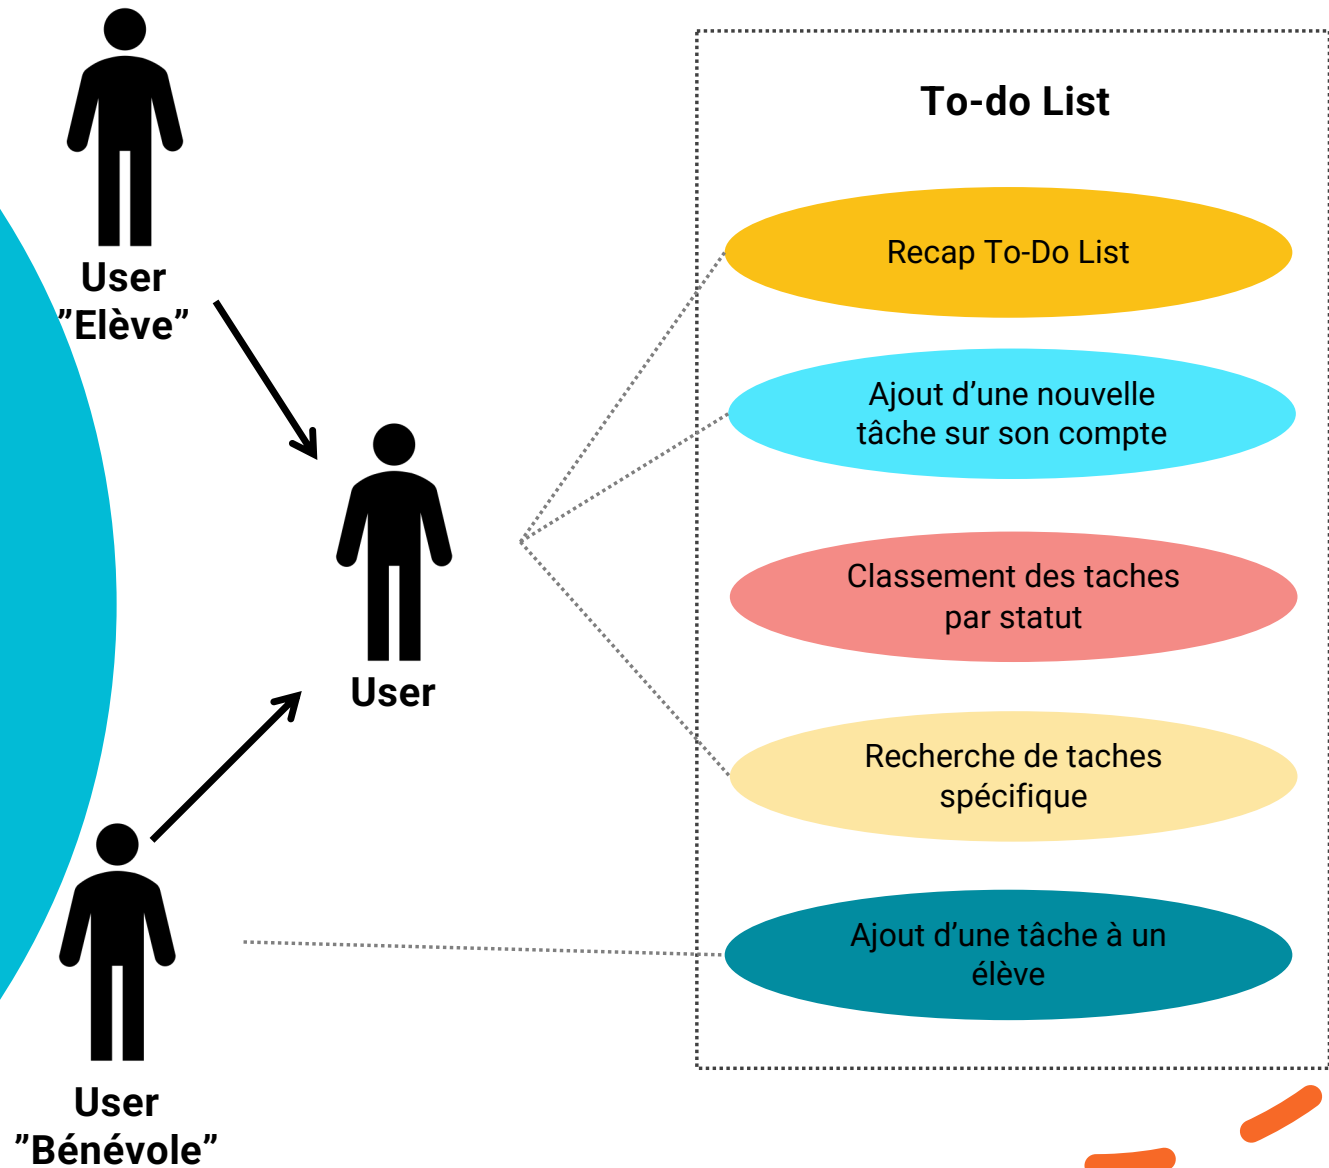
User
"Elève"

User

User
"Bénévole"

To-do List

Recap To-Do List

Ajout d'une nouvelle tâche sur son compte

Classement des taches par statut

Recherche de taches spécifique

Ajout d'une tâche à un élève